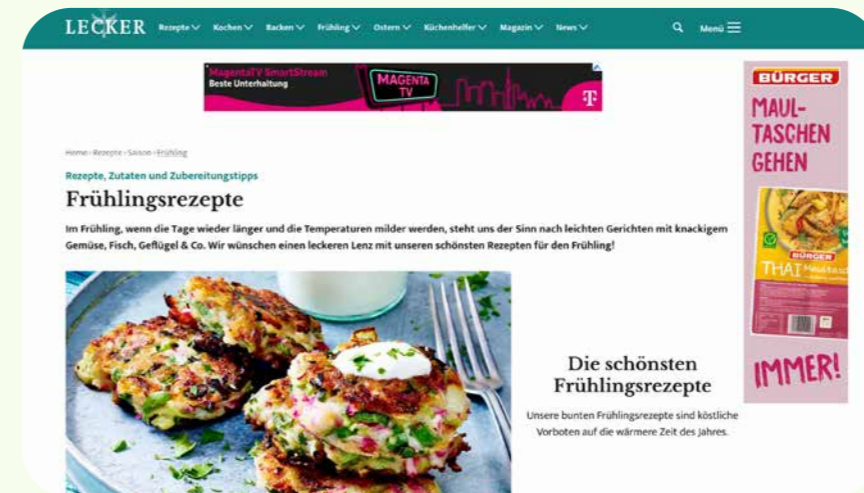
LECKER Rezepte Kochen Backen Frühling Ostern Küchenhelfer Magazin News Menü

MagentaTV SmartStream Beste Unterhaltung MAGENTA TV

BÜRGER MAUL-TASCHEN GEHEN BÜRGER THAI Maultaschen IMMER!

Home › Rezepte › Saison › Frühling

Rezepte, Zutaten und Zubereitungstipps

Frühlingsrezepte

Im Frühling, wenn die Tage wieder länger und die Temperaturen milder werden, steht uns der Sinn nach leichten Gerichten mit knackigem Gemüse, Fisch, Geflügel & Co. Wir wünschen einen leckeren Lenz mit unseren schönsten Rezepten für den Frühling!

Die schönsten Frühlingsrezepte

Unsere bunten Frühlingsrezepte sind köstliche Vorboten auf die wärmere Zeit des Jahres.